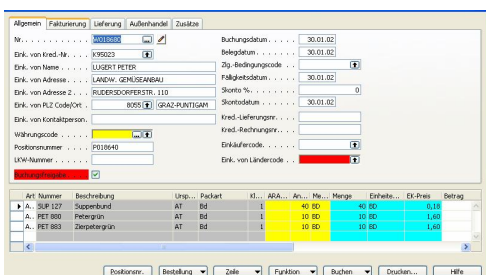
Allgemein | Fakturierung | Lieferung | Außenhandel | Zusätze

Nr. . . . . . . . . . . W018680
Eink. von Kred.-Nr. . . . . K95023
Eink. von Name . . . . . LUGERT PETER
Eink. von Adresse . . . . LANDW. GEMÜSEANBAU
Eink. von Adresse 2 . . . RUDERSDORFERSTR. 110
Eink. von PLZ Code/Ort . . 8055 GRAZ-PUNTIGAM
Eink. von Kontaktperson. .
Währungscode . . . . .
Positionsnummer . . . . P018640
LKW-Nummer . . . . .
Buchungsfreigabe . . . ☑

Buchungsdatum . . . . . 30.01.02
Belegdatum . . . . . . . 30.01.02
Zlg.-Bedingungscode . .
Fälligkeitsdatum . . . . 30.01.02
Skonto % . . . . . . . . 0
Skontodatum . . . . . . 30.01.02
Kred.-Lieferungsnr. . . .
Kred.-Rechnungsnr. . . .
Einkäufercode . . . . .
Eink. von Ländercode . .

| | Art | Nummer | Beschreibung | Ursp... | Packart | Kl... | ARA... | An... | Me... | Menge | Einheite... | EK-Preis | Betrag |
|---|---|---|---|---|---|---|---|---|---|---|---|---|---|
| ▸ | A.. | SUP 127 | Suppenbund | AT | Bd | 1 | | 40 | BD | 40 | BD | 0,18 | |
| | A.. | PET 880 | Petergrün | AT | Bd | 1 | | 10 | BD | 10 | BD | 1,60 | |
| | A.. | PET 883 | Zierpetergrün | AT | Bd | 1 | | 10 | BD | 10 | BD | 1,60 | |

Positionsnr. | Bestellung ▾ | Zeile ▾ | Funktion ▾ | Buchen ▾ | Drucken... | Hilfe